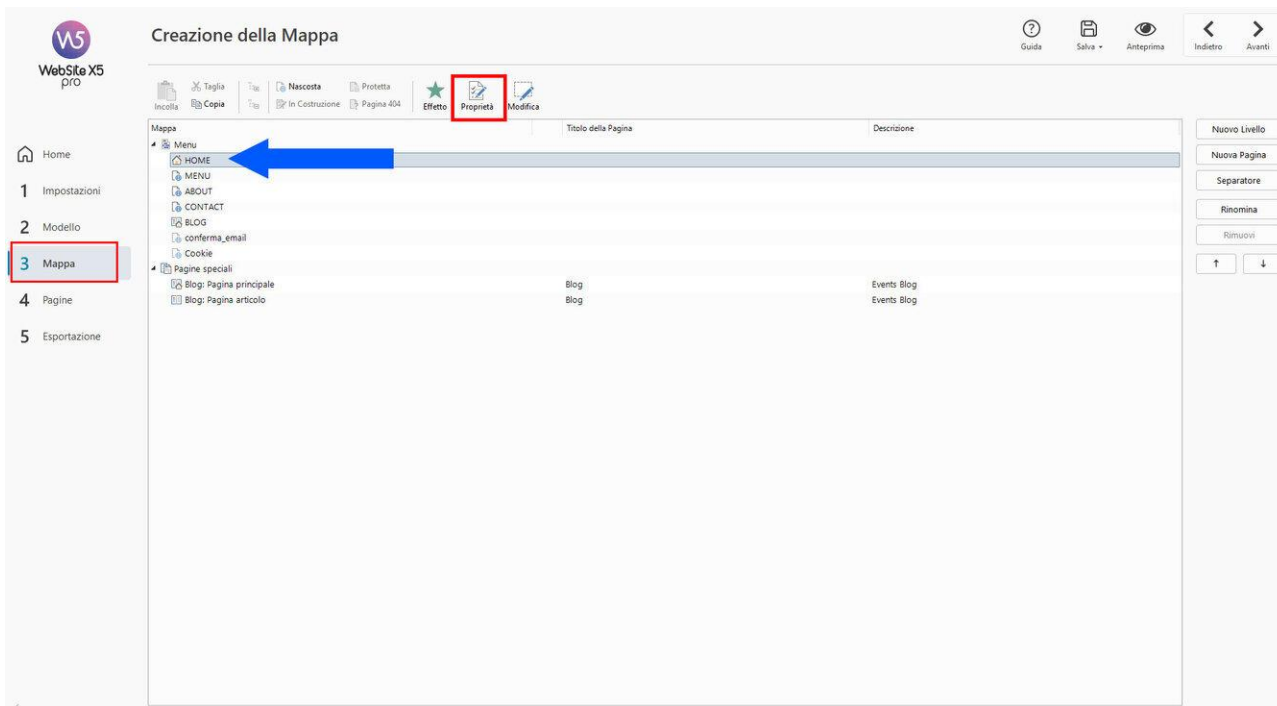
W5
WebSite X5
pro

Home
1 Impostazioni
2 Modello
3 Mappa
4 Pagine
5 Esportazione

Creazione della Mappa

Guida
Salva
Anteprima
Indietro
Avanti

Incolla
Taglia
Copia
Nascosta
In Costruzione
Protetta
Pagina 404
Effetto
Proprietà
Modifica

| Mappa | Titolo della Pagina | Descrizione |
|---|---|---|
| Menu | | |
| HOME | | |
| MENU | | |
| ABOUT | | |
| CONTACT | | |
| BLOG | | |
| conferma_email | | |
| Cookie | | |
| Pagine speciali | | |
| Blog: Pagina principale | Blog | Events Blog |
| Blog: Pagina articolo | Blog | Events Blog |

Nuovo Livello
Nuova Pagina
Separatore
Rinomina
Rimuovi
↑
↓